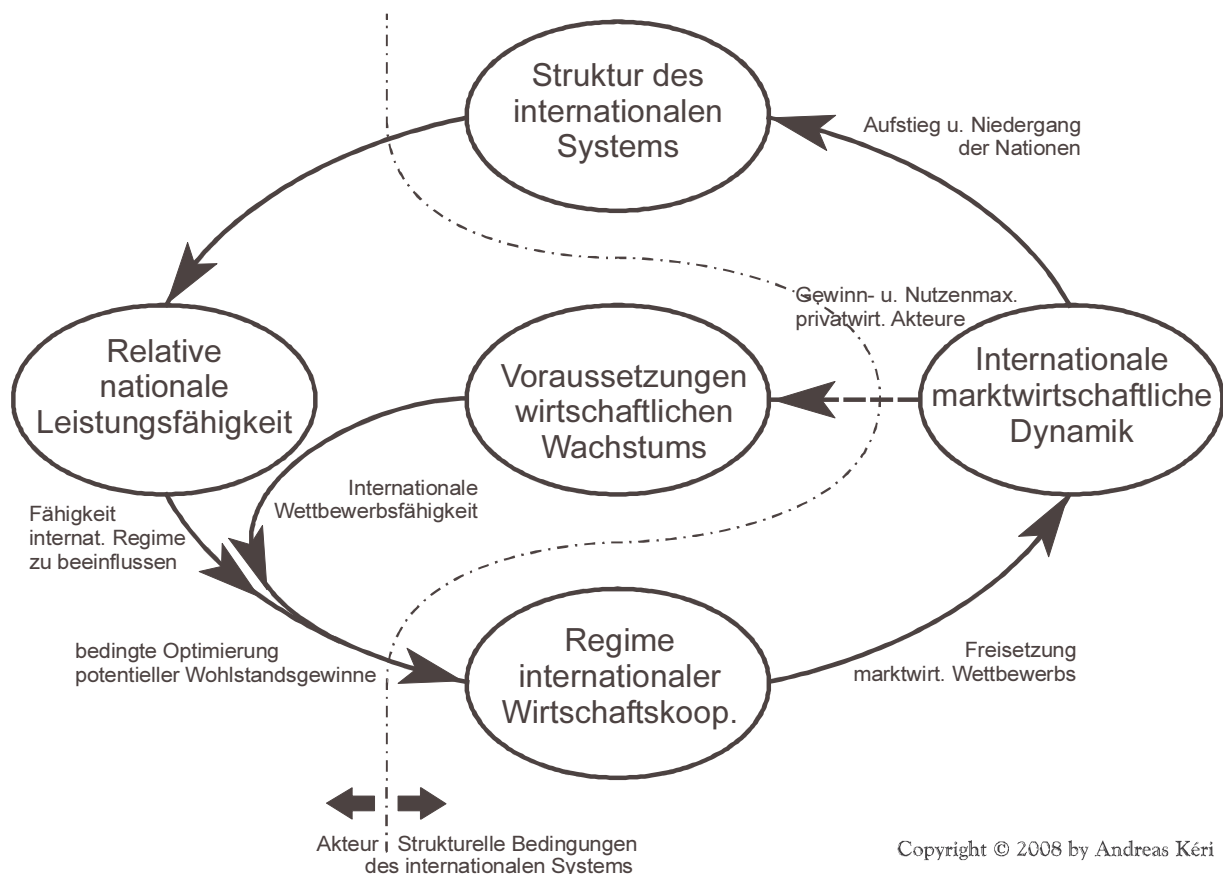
Struktur des internationalen Systems

Aufstieg u. Niedergang der Nationen

Gewinn- u. Nutzenmax. privatwirt. Akteure

Relative nationale Leistungsfähigkeit

Voraussetzungen wirtschaftlichen Wachstums

Internationale marktwirtschaftliche Dynamik

Internationale Wettbewerbsfähigkeit

Fähigkeit internat. Regime zu beeinflussen

bedingte Optimierung potentieller Wohlstandsgewinne

Regime internationaler Wirtschaftskoop.

Freisetzung marktwirt. Wettbewerbs

Akteur

Strukturelle Bedingungen des internationalen Systems

Copyright © 2008 by Andreas Kéri